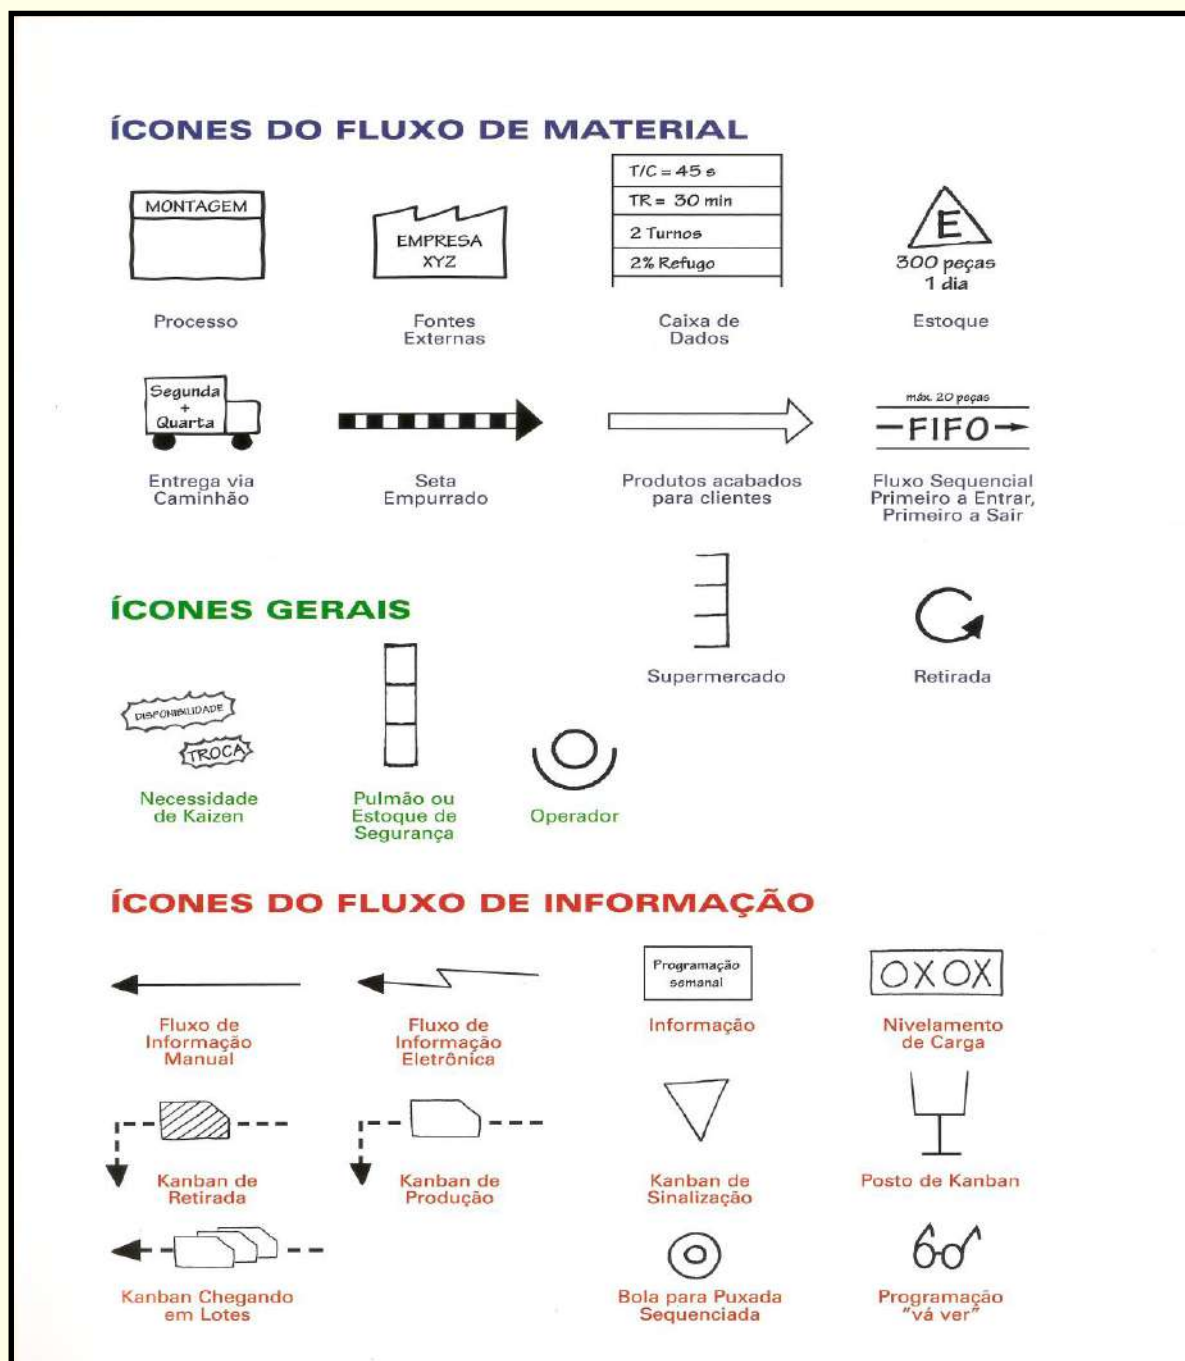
ÍCONES DO FLUXO DE MATERIAL

MONTAGEM

Processo

EMPRESA XYZ

Fontes Externas

T/C = 45 s
TR = 30 min
2 Turnos
2% Refugo

Caixa de Dados

E
300 peças
1 dia

Estoque

Segunda + Quarta

Entrega via Caminhão

Seta Empurrado

Produtos acabados para clientes

máx. 20 peças
FIFO

Fluxo Sequencial Primeiro a Entrar, Primeiro a Sair

ÍCONES GERAIS

Supermercado

Retirada

DISPONIBILIDADE
TROCA

Necessidade de Kaizen

Pulmão ou Estoque de Segurança

Operador

ÍCONES DO FLUXO DE INFORMAÇÃO

Fluxo de Informação Manual

Fluxo de Informação Eletrônica

Programação semanal

Informação

OXOX

Nivelamento de Carga

Kanban de Retirada

Kanban de Produção

Kanban de Sinalização

Posto de Kanban

Kanban Chegando em Lotes

Bola para Puxada Sequenciada

Programação "vá ver"